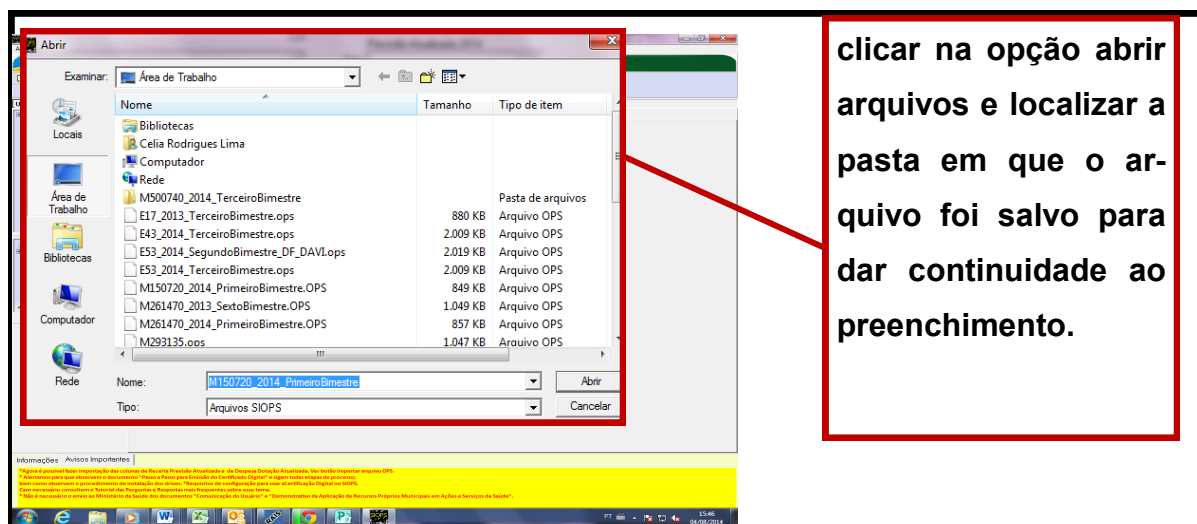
Abrir

Examinar: Área de Trabalho

Locais
Área de Trabalho
Bibliotecas
Computador
Rede

| Nome | Tamanho | Tipo de item |
|---|---|---|
| Bibliotecas | | |
| Celia Rodrigues Lima | | |
| Computador | | |
| Rede | | |
| M500740_2014_TerceiroBimestre | | Pasta de arquivos |
| E17_2013_TerceiroBimestre.ops | 880 KB | Arquivo OPS |
| E43_2014_TerceiroBimestre.ops | 2.009 KB | Arquivo OPS |
| E53_2014_SegundoBimestre_DF_DAVI.ops | 2.019 KB | Arquivo OPS |
| E53_2014_TerceiroBimestre.ops | 2.009 KB | Arquivo OPS |
| M150720_2014_PrimeiroBimestre.OPS | 849 KB | Arquivo OPS |
| M261470_2013_SextoBimestre.OPS | 1.049 KB | Arquivo OPS |
| M261470_2014_PrimeiroBimestre.OPS | 857 KB | Arquivo OPS |
| M293135.ops | 1.047 KB | Arquivo OPS |

Nome: M150720_2014_PrimeiroBimestre
Abrir
Tipo: Arquivos SIOPS
Cancelar

Informações Avisos Importantes

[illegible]

PT 15:46 04/08/2014

clicar na opção abrir arquivos e localizar a pasta em que o arquivo foi salvo para dar continuidade ao preenchimento.